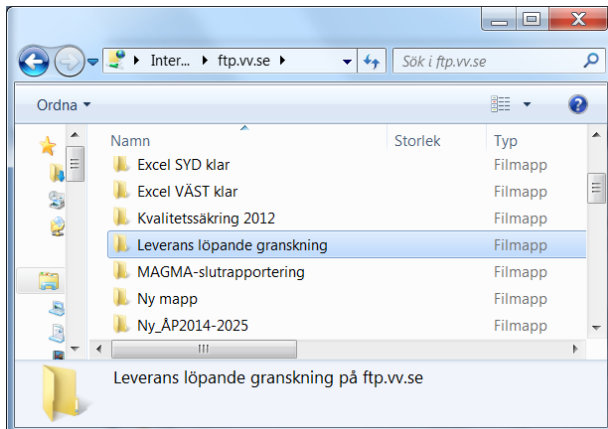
Inter... ▸ ftp.vv.se ▸

Sök i ftp.vv.se

Ordna ▾

| Namn | Storlek | Typ |
|---|---|---|
| Excel SYD klar | | Filmapp |
| Excel VÄST klar | | Filmapp |
| Kvalitetssäkring 2012 | | Filmapp |
| Leverans löpande granskning | | Filmapp |
| MAGMA-slutrapportering | | Filmapp |
| Ny mapp | | Filmapp |
| Ny_ÅP2014-2025 | | Filmapp |

Leverans löpande granskning på ftp.vv.se